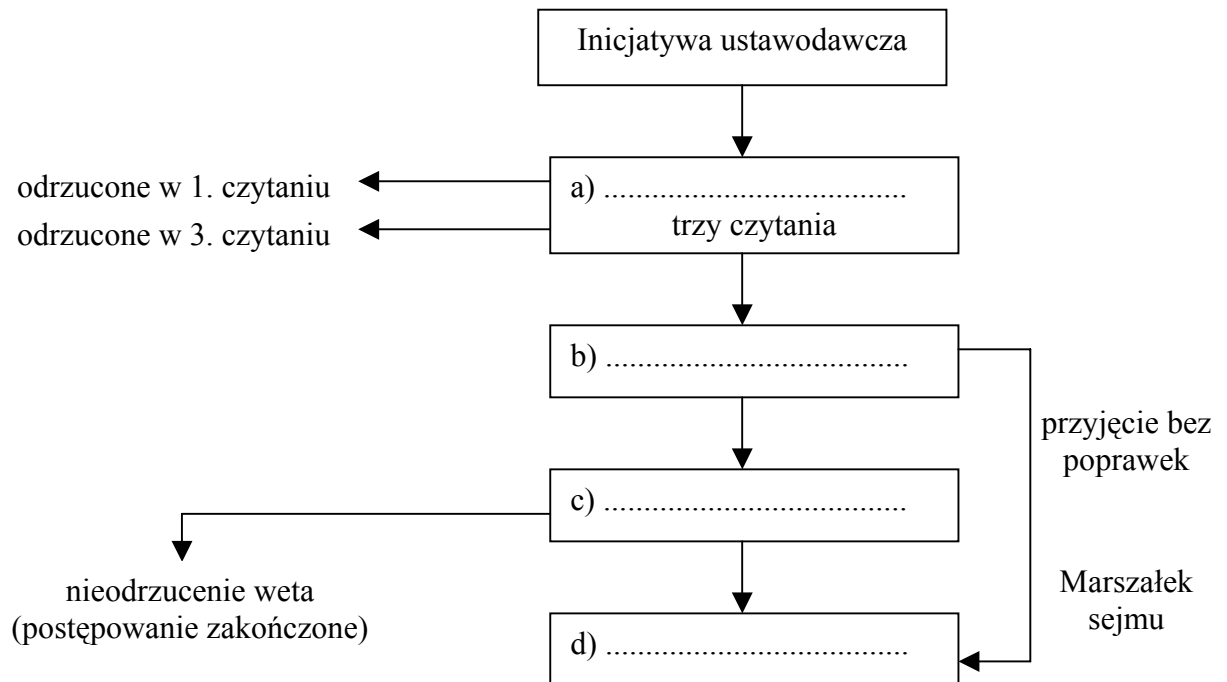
Inicjatywa ustawodawcza

odrzucone w 1. czytaniu

odrzucone w 3. czytaniu

a) ....................................
trzy czytania

b) ....................................

przyjęcie bez poprawek

c) ....................................

nieodrzucenie weta
(postępowanie zakończone)

Marszałek sejmu

d) ....................................